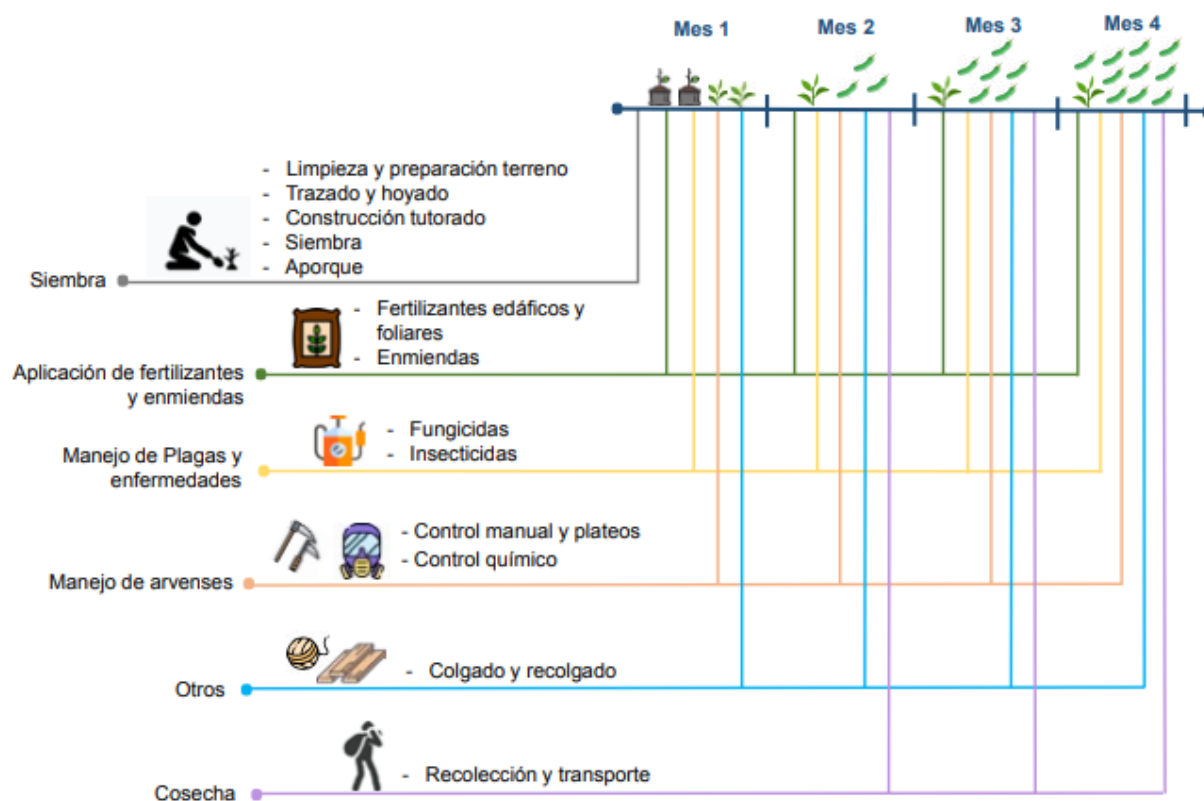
Mes 1

Mes 2

Mes 3

Mes 4

- Limpieza y preparación terreno
- Trazado y hoyado
- Construcción tutorado
- Siembra
- Aporque

Siembra

- Fertilizantes edáficos y foliares
- Enmiendas

Aplicación de fertilizantes y enmiendas

- Fungicidas
- Insecticidas

Manejo de Plagas y enfermedades

- Control manual y plateos
- Control químico

Manejo de arvenses

- Colgado y recolgado

Otros

- Recolección y transporte

Cosecha